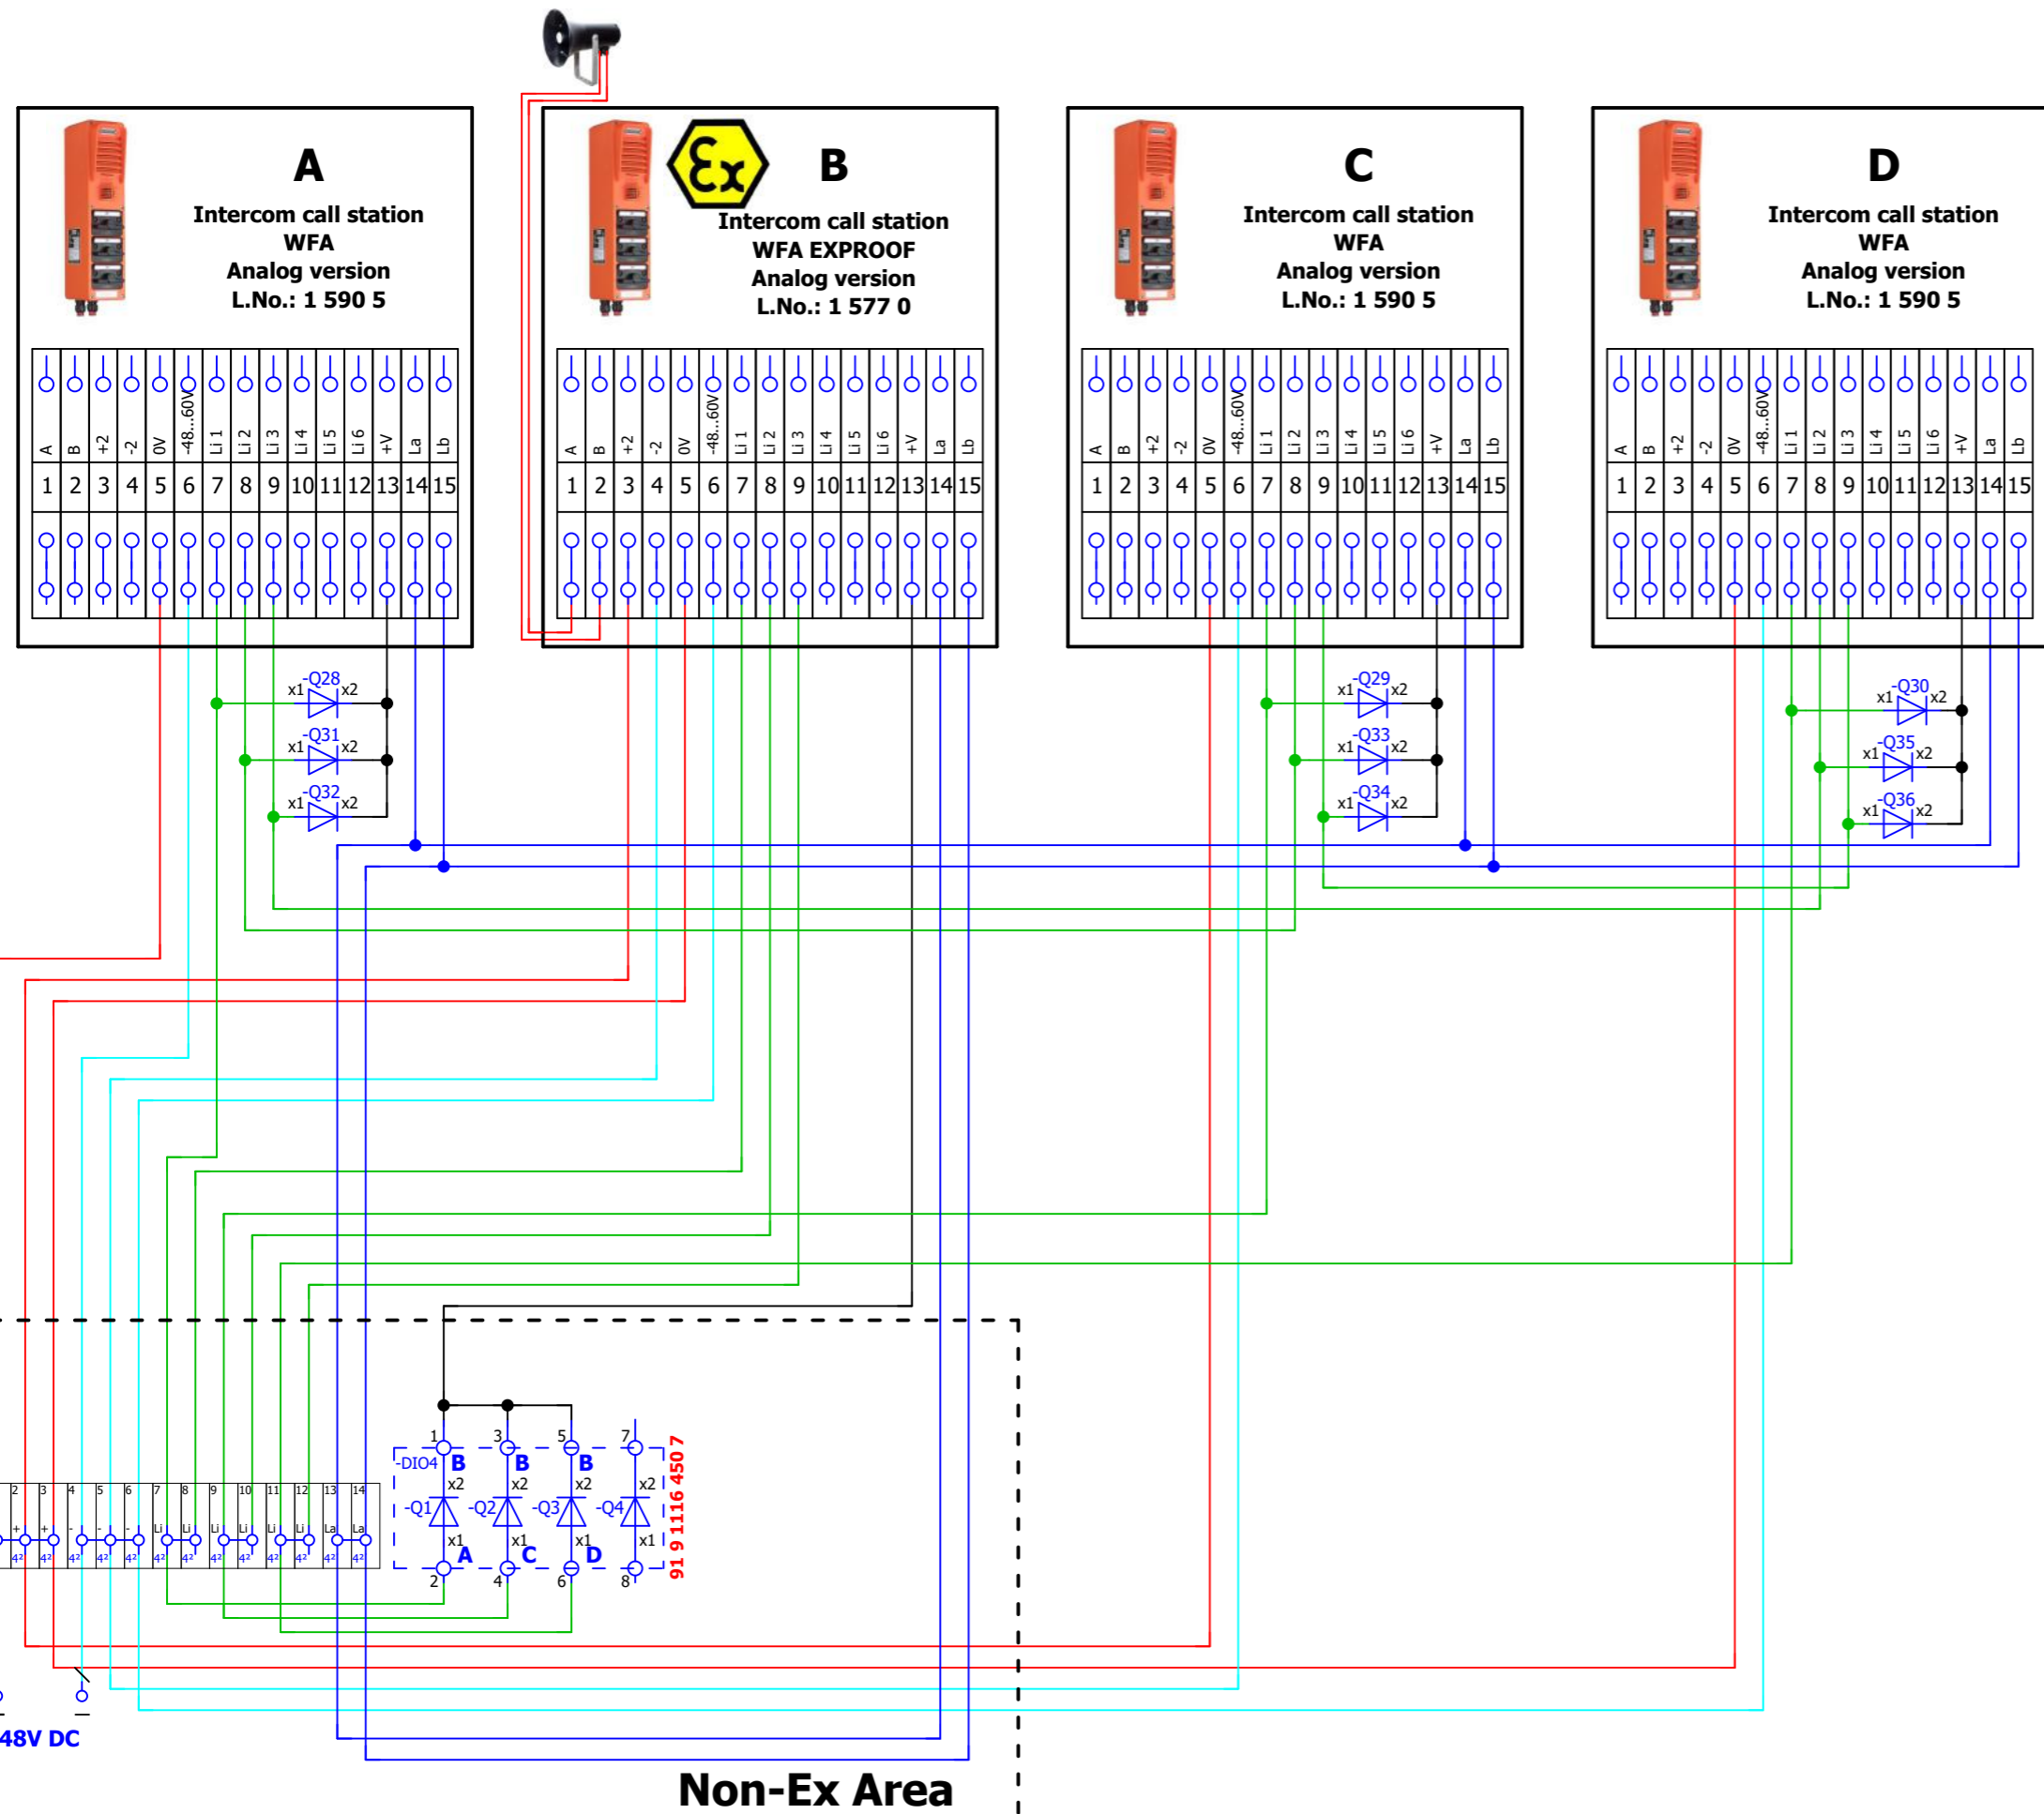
A
Intercom call station
WFA
Analog version
L.No.: 1 590 5

| A | B | +2 | -2 | 0V | -48...60V | Li 1 | Li 2 | Li 3 | Li 4 | Li 5 | Li 6 | +V | La | Lb |
|---|---|---|---|---|---|---|---|---|---|---|---|---|---|---|
| 1 | 2 | 3 | 4 | 5 | 6 | 7 | 8 | 9 | 10 | 11 | 12 | 13 | 14 | 15 |

B
Intercom call station
WFA EXPROOF
Analog version
L.No.: 1 577 0

| A | B | +2 | -2 | 0V | -48...60V | Li 1 | Li 2 | Li 3 | Li 4 | Li 5 | Li 6 | +V | La | Lb |
|---|---|---|---|---|---|---|---|---|---|---|---|---|---|---|
| 1 | 2 | 3 | 4 | 5 | 6 | 7 | 8 | 9 | 10 | 11 | 12 | 13 | 14 | 15 |

C
Intercom call station
WFA
Analog version
L.No.: 1 590 5

| A | B | +2 | -2 | 0V | -48...60V | Li 1 | Li 2 | Li 3 | Li 4 | Li 5 | Li 6 | +V | La | Lb |
|---|---|---|---|---|---|---|---|---|---|---|---|---|---|---|
| 1 | 2 | 3 | 4 | 5 | 6 | 7 | 8 | 9 | 10 | 11 | 12 | 13 | 14 | 15 |

D
Intercom call station
WFA
Analog version
L.No.: 1 590 5

| A | B | +2 | -2 | 0V | -48...60V | Li 1 | Li 2 | Li 3 | Li 4 | Li 5 | Li 6 | +V | La | Lb |
|---|---|---|---|---|---|---|---|---|---|---|---|---|---|---|
| 1 | 2 | 3 | 4 | 5 | 6 | 7 | 8 | 9 | 10 | 11 | 12 | 13 | 14 | 15 |

x1 -Q28 x2
x1 -Q31 x2
x1 -Q32 x2
x1 -Q29 x2
x1 -Q33 x2
x1 -Q34 x2
x1 -Q30 x2
x1 -Q35 x2
x1 -Q36 x2

2 3 4 5 6 7 8 9 10 11 12 13 14
+ + - - - Li Li Li Li Li Li La La

-DIO4
1 B x2 -Q1 x1 A 2
3 B x2 -Q2 x1 C 4
5 B x2 -Q3 x1 D 6
7 x2 -Q4 x1 8
91 9 1116 450 7

48V DC
Non-Ex Area